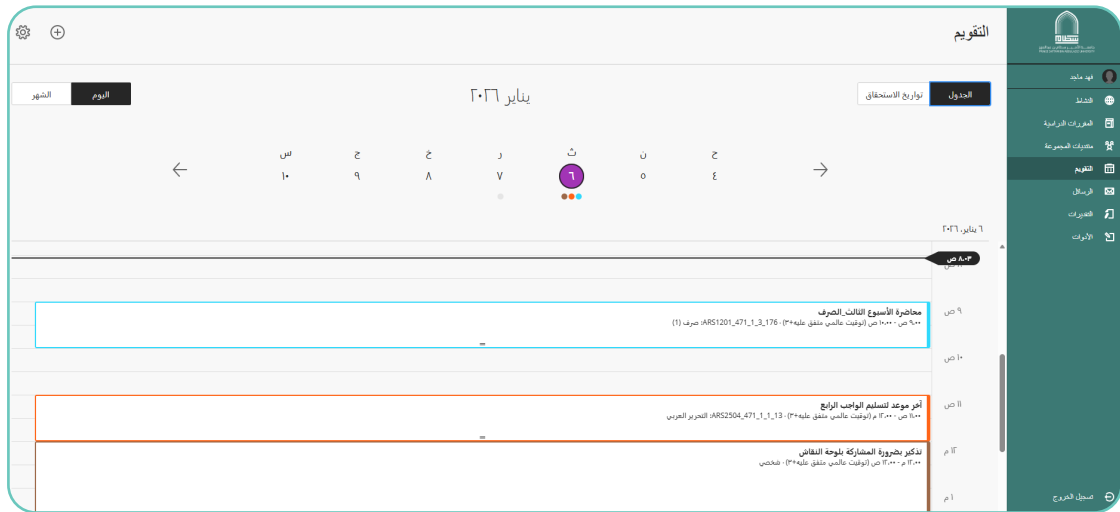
التقويم

فهد ماجد
النشاط
المقررات الدراسية
منتديات المجموعة
التقويم
الرسائل
التقديرات
الأدوات

تسجيل الخروج

الجدول
تواريخ الاستحقاق

يناير ٢٠٢٦

اليوم
الشهر

ح ن ث ر خ ج س
٤ ٥ ٦ ٧ ٨ ٩ ١٠

٦ يناير، ٢٠٢٦

٨:٠٣ ص

٩ ص
١٠ ص
١١ ص
١٢ م
١ م

محاضرة الأسبوع الثالث_الصرف
٩:٠٠ ص - ١٠:٠٠ ص (توقيت عالمي متفق عليه+٣) · 176_3_1_471_ARS1201: صرف (1)

آخر موعد لتسليم الواجب الرابع
١١:٠٠ ص - ١٢:٠٠ م (توقيت عالمي متفق عليه+٣) · 13_1_1_471_ARS2504: التحرير العربي

تذكير بضرورة المشاركة بلوحة النقاش
١٢:٠٠ م - ١٣:٠٠ ص (توقيت عالمي متفق عليه+٣) · شخصي